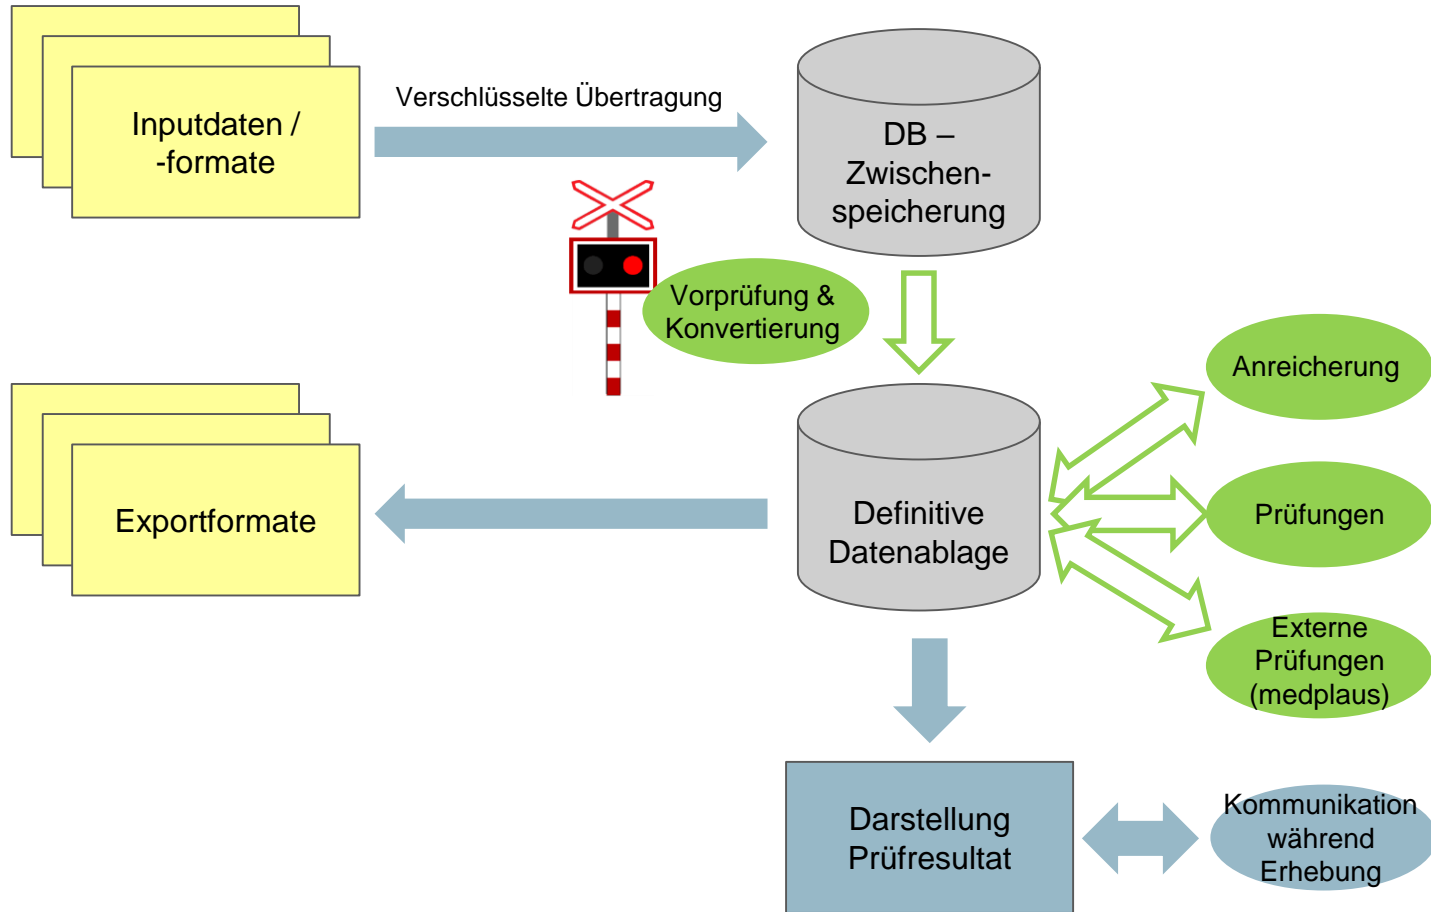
Inputdaten / -formate

Verschlüsselte Übertragung

DB – Zwischenspeicherung

Vorprüfung & Konvertierung

Anreicherung

Exportformate

Definitive Datenablage

Prüfungen

Externe Prüfungen (medplaus)

Darstellung Prüfresultat

Kommunikation während Erhebung